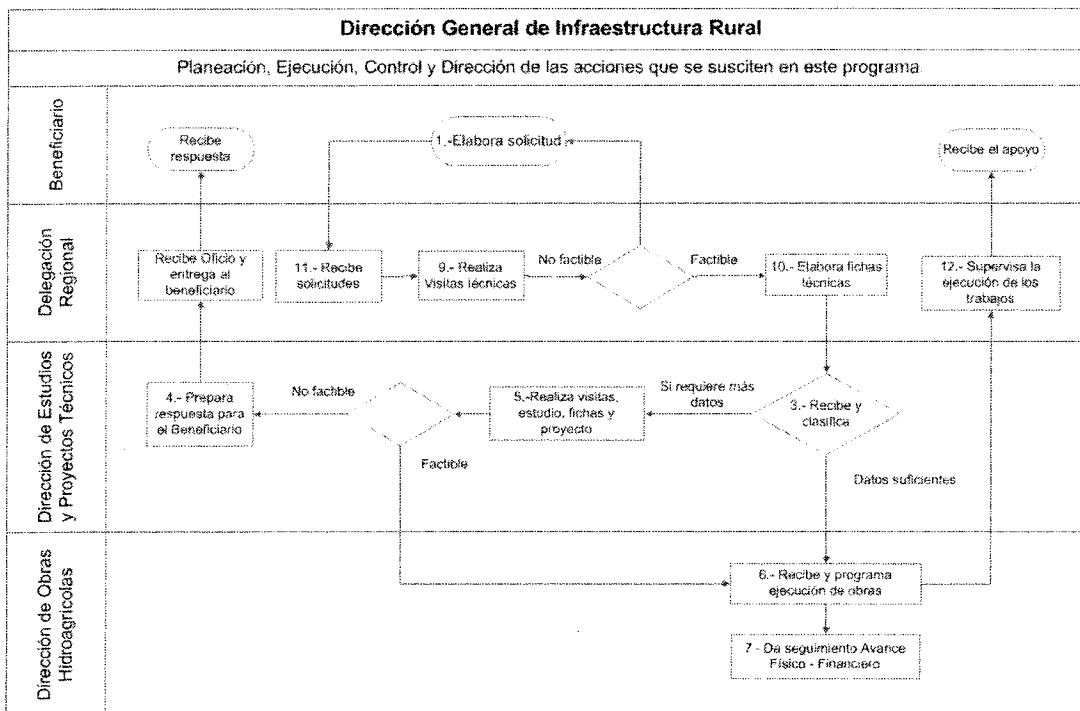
Dirección General de Infraestructura Rural

Planeación, Ejecución, Control y Dirección de las acciones que se susciten en este programa

Beneficiario

Recibe respuesta

1.-Elabora solicitud

Recibe el apoyo

Delegación Regional

Recibe Oficio y entrega al beneficiario

11.- Recibe solicitudes

9.- Realiza Visitas técnicas

No factible

Factible

10.- Elabora fichas técnicas

12.- Supervisa la ejecución de los trabajos

Dirección de Estudios y Proyectos Técnicos

4.- Prepara respuesta para el Beneficiario

No factible

5.-Realiza visitas, estudio, fichas y proyecto

Si requiere más datos

3.- Recibe y clasifica

Factible

Datos suficientes

Dirección de Obras Hidroagrícolas

6.- Recibe y programa ejecución de obras

7.- Da seguimiento Avance Físico - Financiero